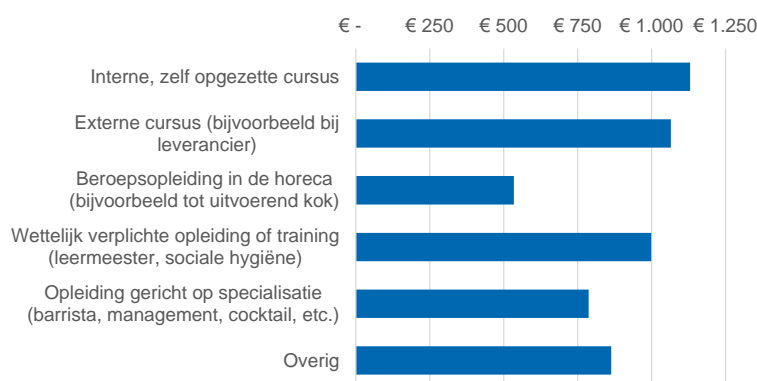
€ - € 250 € 500 € 750 € 1.000 € 1.250

Interne, zelf opgezette cursus

Externe cursus (bijvoorbeeld bij leverancier)

Beroepsopleiding in de horeca (bijvoorbeeld tot uitvoerend kok)

Wettelijk verplichte opleiding of training (leermeester, sociale hygiëne)

Opleiding gericht op specialisatie (barrista, management, cocktail, etc.)

Overig